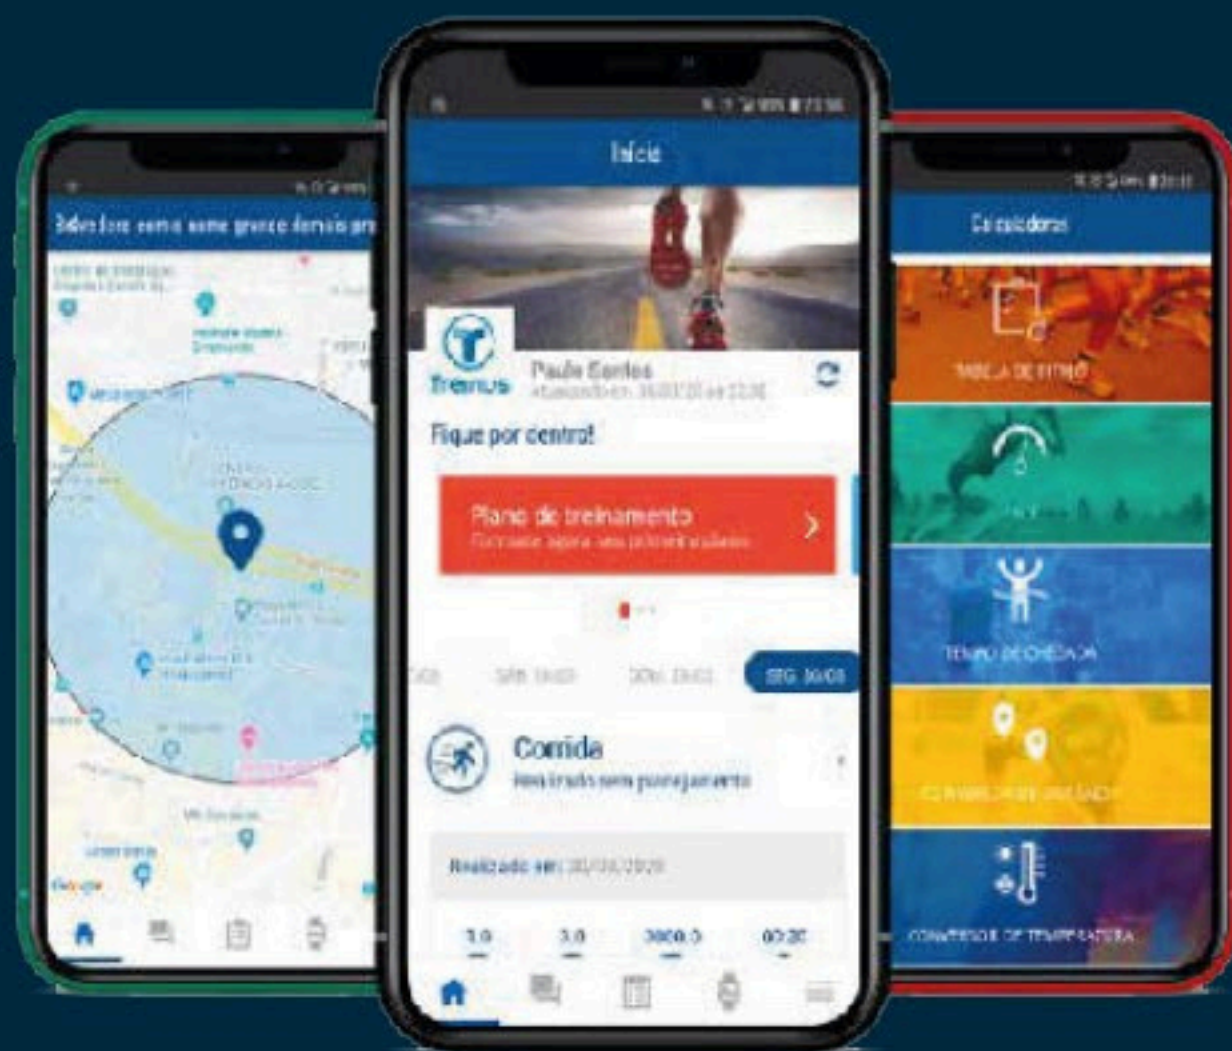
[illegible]

Início

Trenus

Paulo Carlos
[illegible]

Fique por dentro!

Plano de treinamento
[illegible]

SEG 30/03

Corrida
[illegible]

Realizado em: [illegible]

3.0 3.0 3000.0 00:20

Calculadoras

TABELA DE RITMO

TEMPO DE CHEGADA

CONVERSOR DE TEMPERATURA